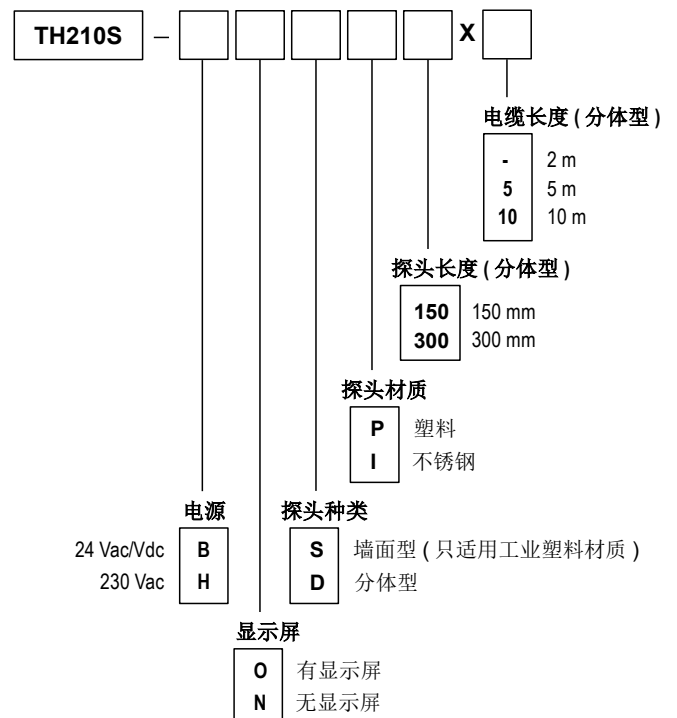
TH210S – X

电缆长度 ( 分体型 )

| - | 2 m |
|---|---|
| 5 | 5 m |
| 10 | 10 m |

探头长度 ( 分体型 )

| 150 | 150 mm |
|---|---|
| 300 | 300 mm |

探头材质

| P | 塑料 |
|---|---|
| I | 不锈钢 |

电源

| 24 Vac/Vdc | B |
|---|---|
| 230 Vac | H |

探头种类

| S | 墙面型 ( 只适用工业塑料材质 ) |
|---|---|
| D | 分体型 |

显示屏

| O | 有显示屏 |
|---|---|
| N | 无显示屏 |